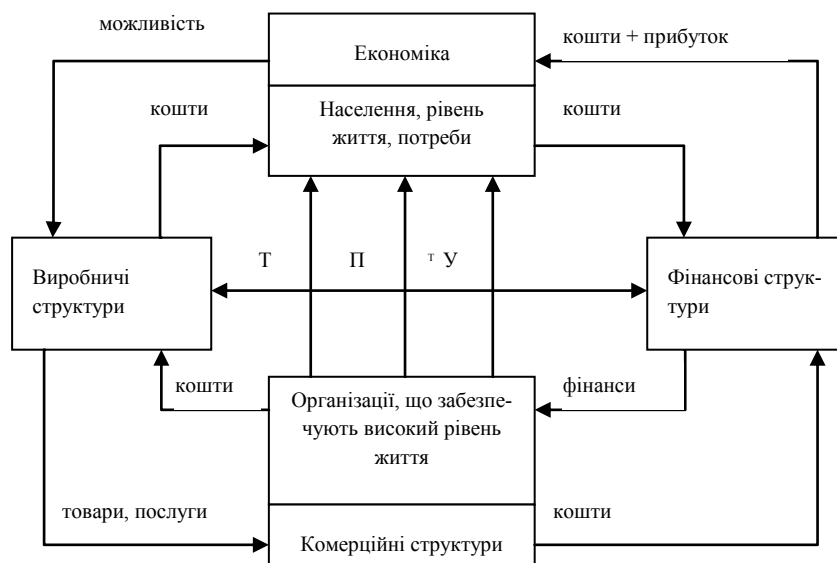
можливість

Економіка

кошти + прибуток

кошти

Населення, рівень життя, потреби

кошти

Виробничі структури

Т

П

т У

Фінансові структури

кошти

Організації, що забезпечують високий рівень життя

фінанси

товари, послуги

кошти

Комерційні структури